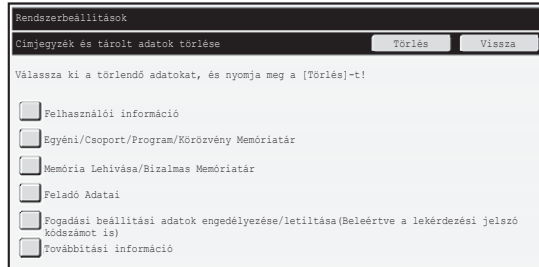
Rendszerbeállítások

Címjegyzék és tárolt adatok törlése

Törlés

Vissza

Válassza ki a törlendő adatokat, és nyomja meg a [Törlés]-t!

Felhasználói információ

Egyéni/Csoport/Program/Körözvény Memóriatár

Memória Lehívása/Bizalmas Memóriatár

Feladó Adatai

Fogadási beállítási adatok engedélyezése/letiltása(Beleértve a lekérdezési jelszó kódszámot is)

Továbbítási információ